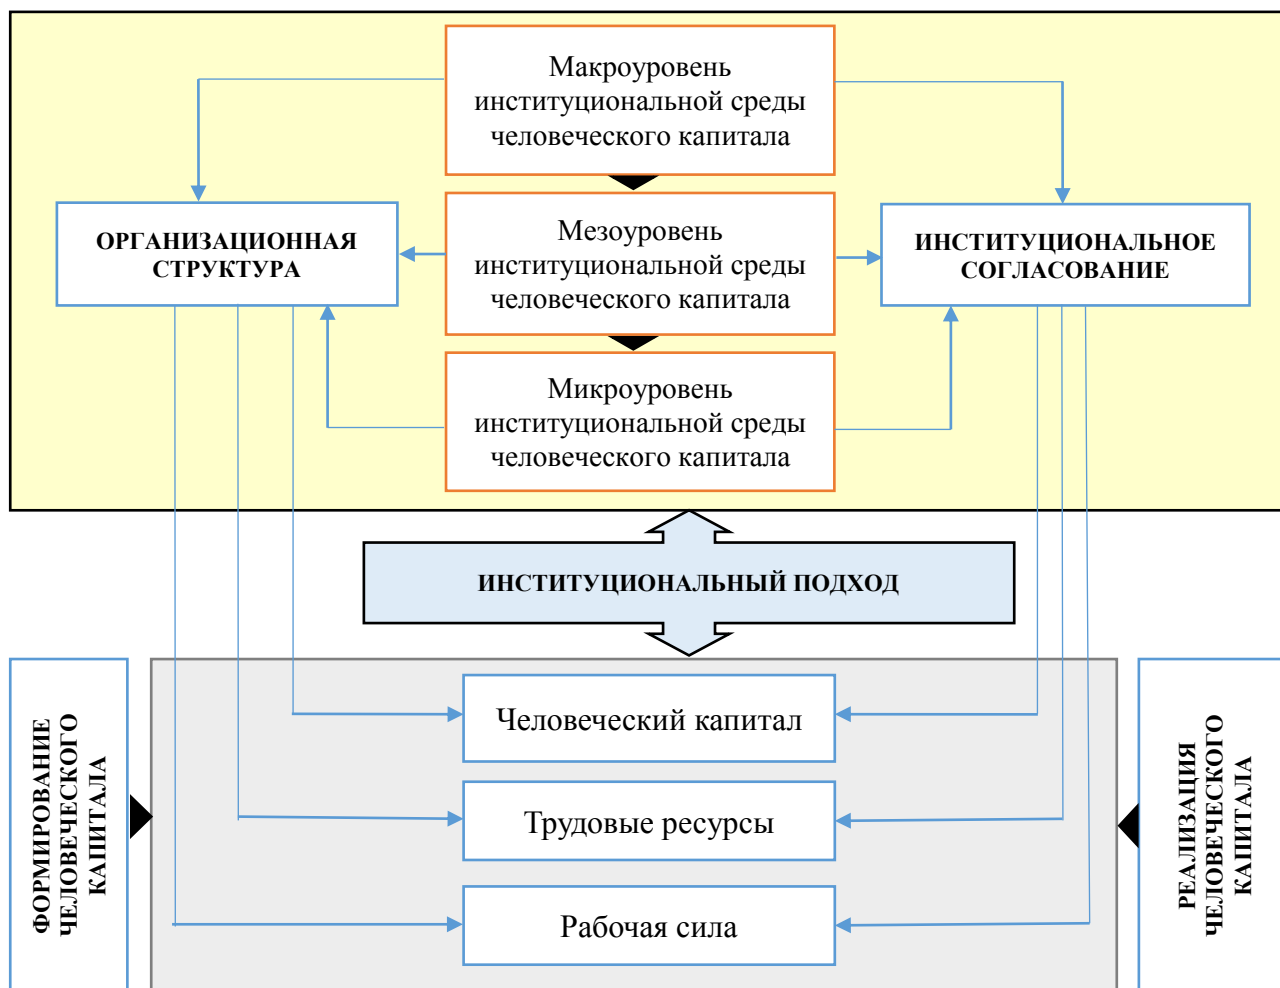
Макроуровень институциональной среды человеческого капитала

ОРГАНИЗАЦИОННАЯ СТРУКТУРА

Мезоуровень институциональной среды человеческого капитала

ИНСТИТУЦИОНАЛЬНОЕ СОГЛАСОВАНИЕ

Микроуровень институциональной среды человеческого капитала

ИНСТИТУЦИОНАЛЬНЫЙ ПОДХОД

ФОРМИРОВАНИЕ ЧЕЛОВЕЧЕСКОГО КАПИТАЛА

Человеческий капитал

Трудовые ресурсы

Рабочая сила

РЕАЛИЗАЦИЯ ЧЕЛОВЕЧЕСКОГО КАПИТАЛА